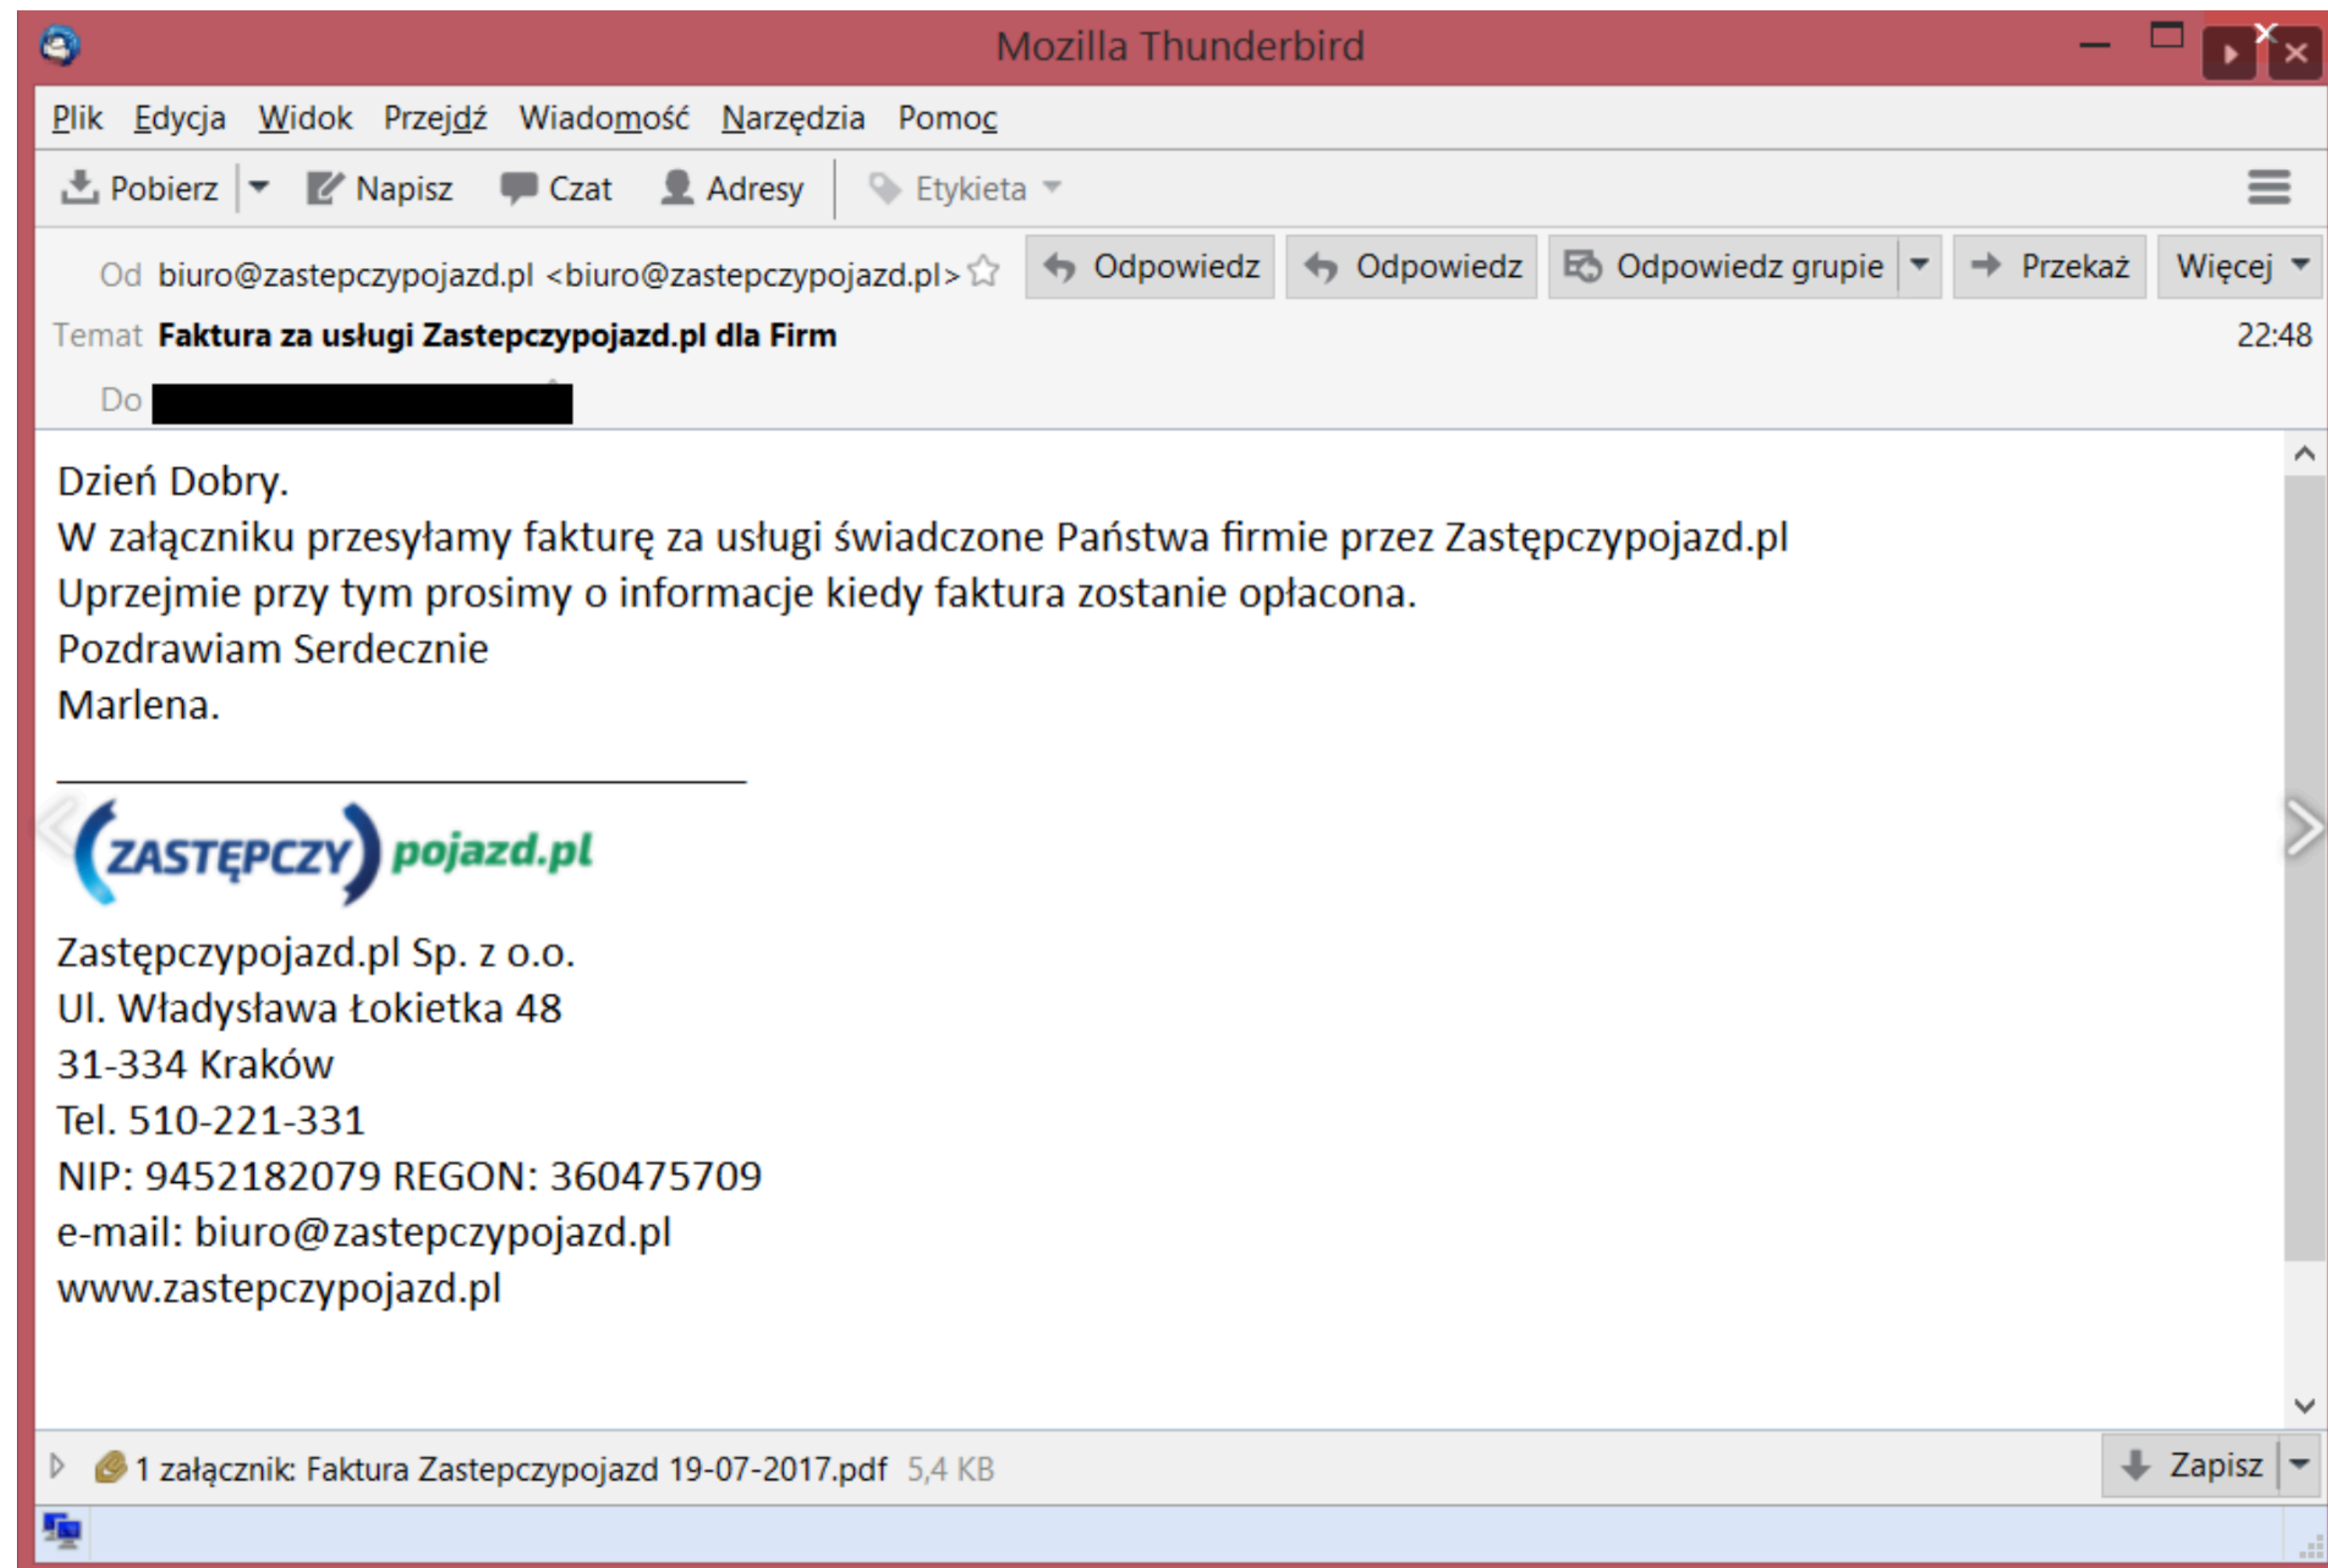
Mozilla Thunderbird

Plik Edycja Widok Przejdź Wiadomość Narzędzia Pomoc

Pobierz Napisz Czat Adresy Etykieta

Od biuro@zastepczypojazd.pl <biuro@zastepczypojazd.pl>

Odpowiedz Odpowiedz Odpowiedz grupie Przekaż Więcej

Temat **Faktura za usługi Zastepczypojazd.pl dla Firm**

22:48

Do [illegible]

Dzień Dobry.
W załączniku przesyłamy fakturę za usługi świadczone Państwa firmie przez Zastępczypojazd.pl
Uprzejmie przy tym prosimy o informacje kiedy faktura zostanie opłacona.
Pozdrawiam Serdecznie
Marlena.

ZASTĘPCZY pojazd.pl

Zastępczypojazd.pl Sp. z o.o.
Ul. Władysława Łokietka 48
31-334 Kraków
Tel. 510-221-331
NIP: 9452182079 REGON: 360475709
e-mail: biuro@zastepczypojazd.pl
www.zastepczypojazd.pl

1 załącznik: Faktura Zastepczypojazd 19-07-2017.pdf 5,4 KB

Zapisz